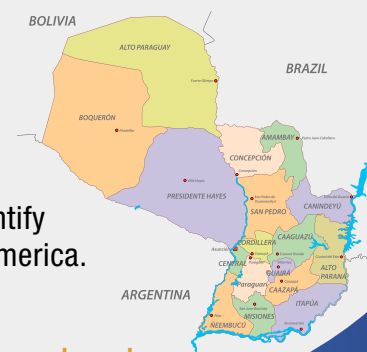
BOLIVIA

ALTO PARAGUAY

Fuerte Olimpo

BRAZIL

BOQUERÓN

Filadelfia

AMAMBAY

Pedro Juan Caballero

CONCEPCIÓN

Concepción

Villa Hayes

PRESIDENTE HAYES

San Pedro de Ycuamandiyú

SAN PEDRO

CANINDEYÚ

Salto del Guairá

ntify

merica.

Asunción

CORDILLERA

CAAGUAZÚ

CENTRAL

Paraguarí

GUAIRÁ

Ciudad del Este

ALTO PARANÁ

ARGENTINA

CAAZAPÁ

ITAPÚA

MISIONES

Pilar

ÑEEMBUCÚ

Encarnación